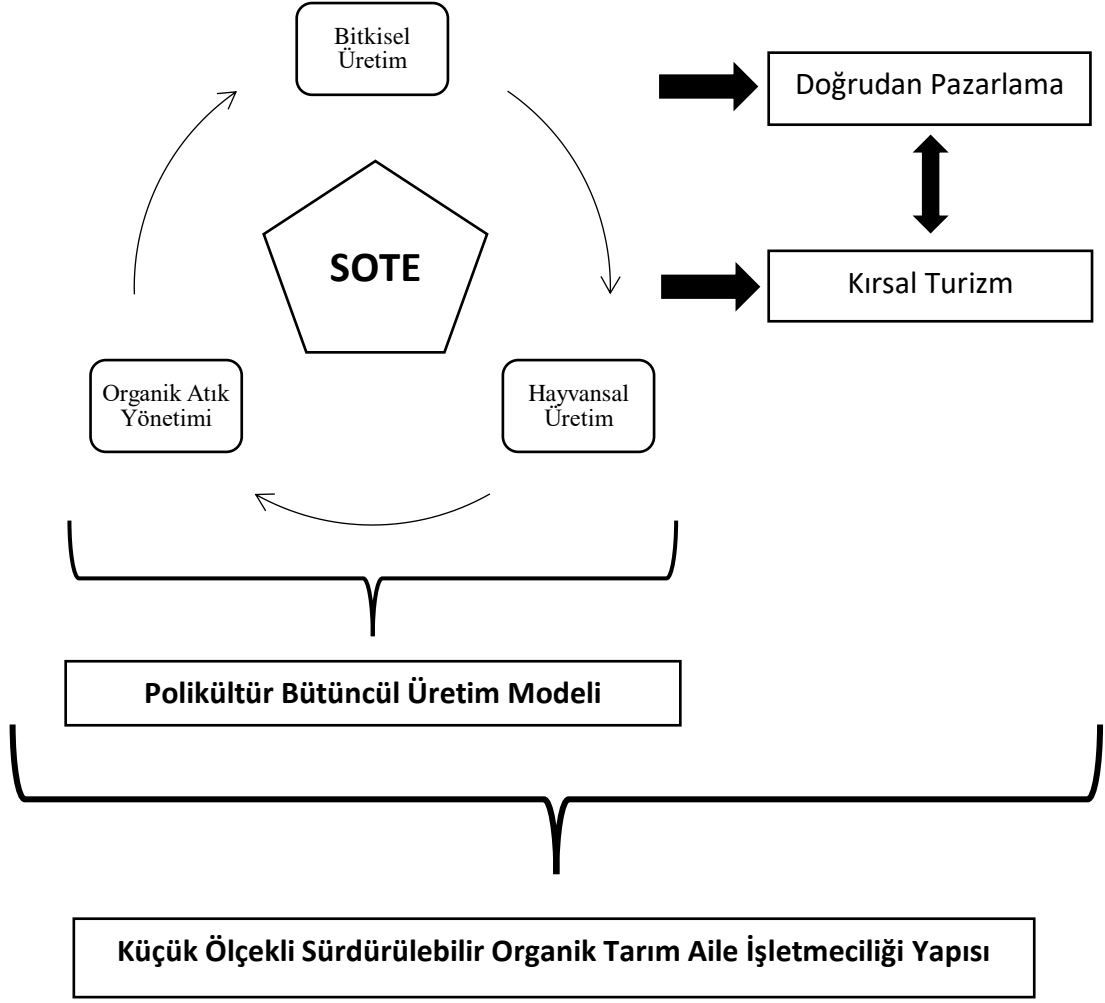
Bitkisel Üretim

Doğrudan Pazarlama

SOTE

Kırsal Turizm

Organik Atık Yönetimi

Hayvansal Üretim

Polikültür Bütüncül Üretim Modeli

Küçük Ölçekli Sürdürülebilir Organik Tarım Aile İşletmeciliği Yapısı